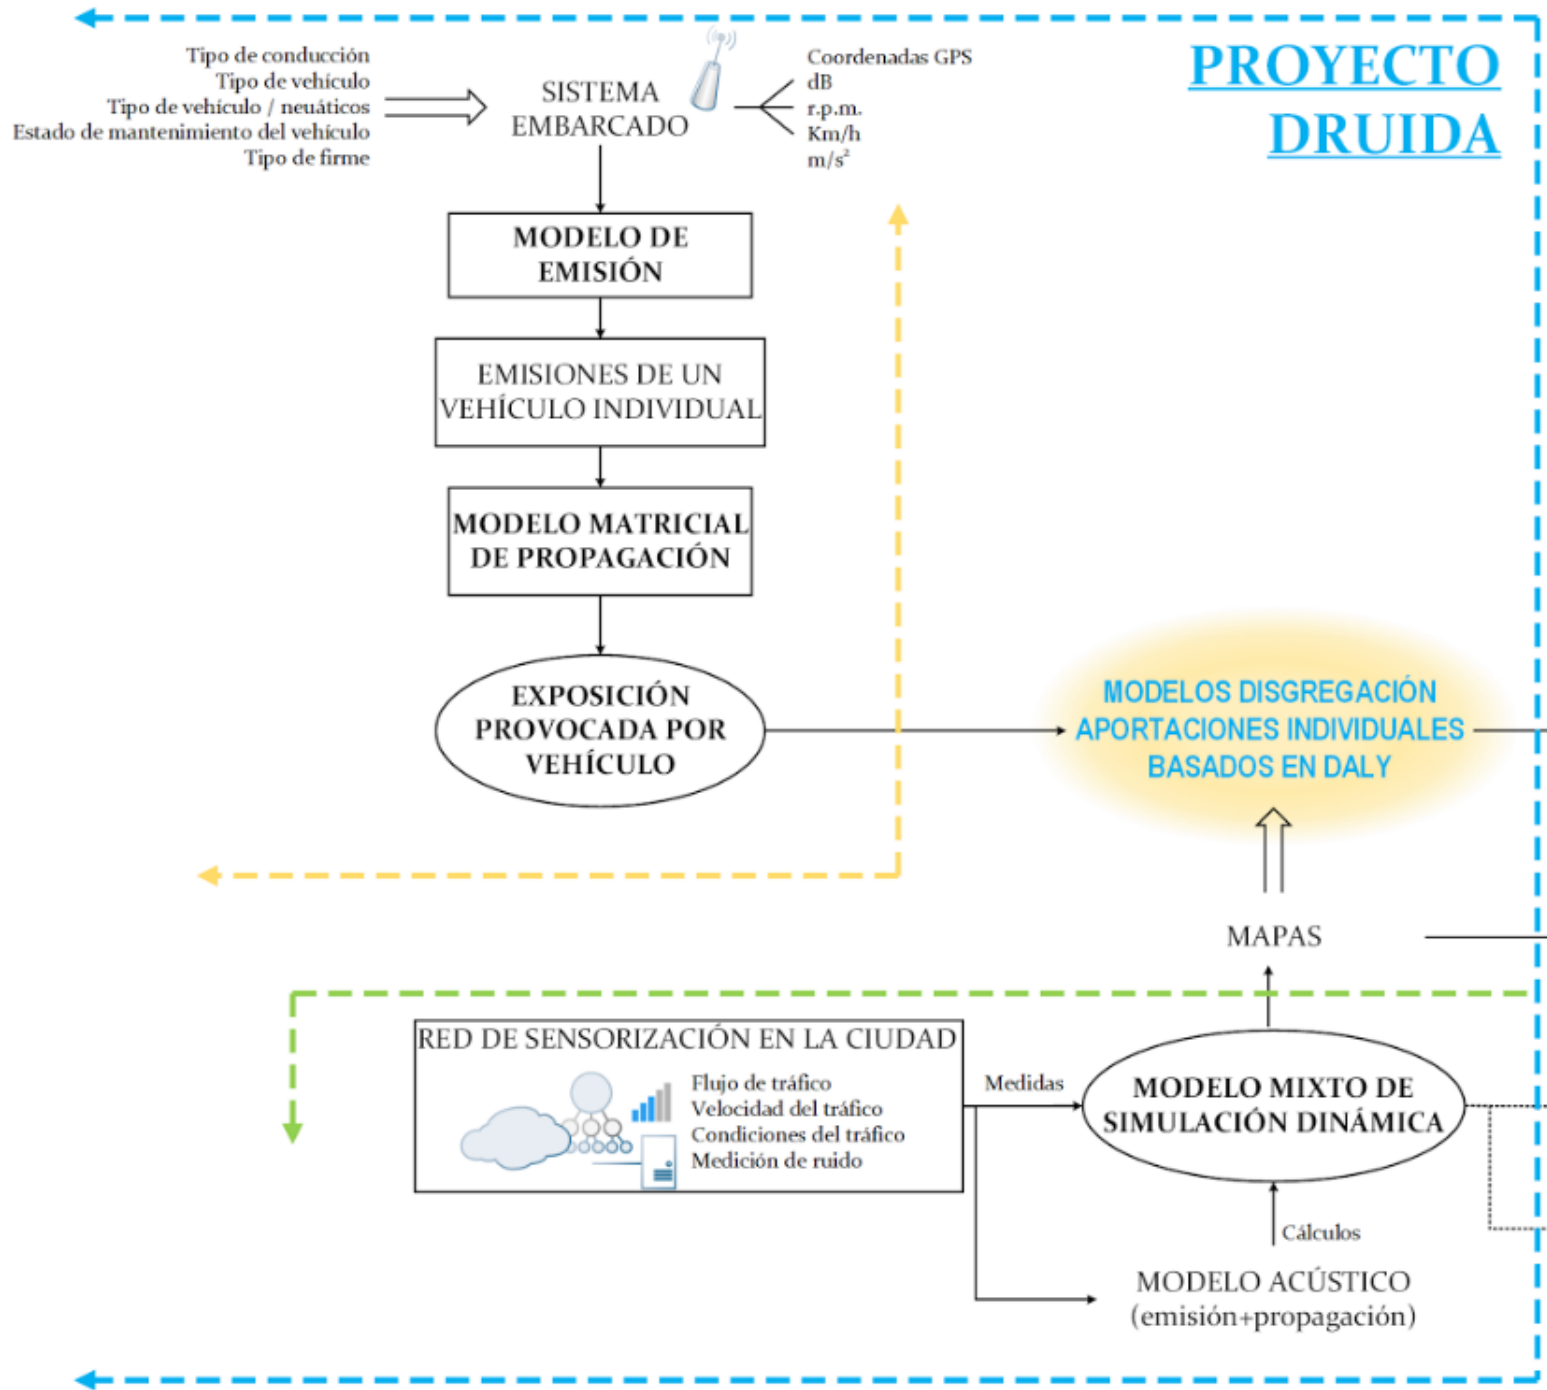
PROYECTO DRUIDA

Tipo de conducción
Tipo de vehículo
Tipo de vehículo / neuáticos
Estado de mantenimiento del vehículo
Tipo de firme

SISTEMA EMBARCADO

Coordenadas GPS
dB
r.p.m.
Km/h
m/s$^2$

MODELO DE EMISIÓN

EMISIONES DE UN VEHÍCULO INDIVIDUAL

MODELO MATRICIAL DE PROPAGACIÓN

EXPOSICIÓN PROVOCADA POR VEHÍCULO

MODELOS DISGREGACIÓN APORTACIONES INDIVIDUALES BASADOS EN DALY

MAPAS

RED DE SENSORIZACIÓN EN LA CIUDAD
Flujo de tráfico
Velocidad del tráfico
Condiciones del tráfico
Medición de ruido

Medidas

MODELO MIXTO DE SIMULACIÓN DINÁMICA

Cálculos

MODELO ACÚSTICO
(emisión+propagación)